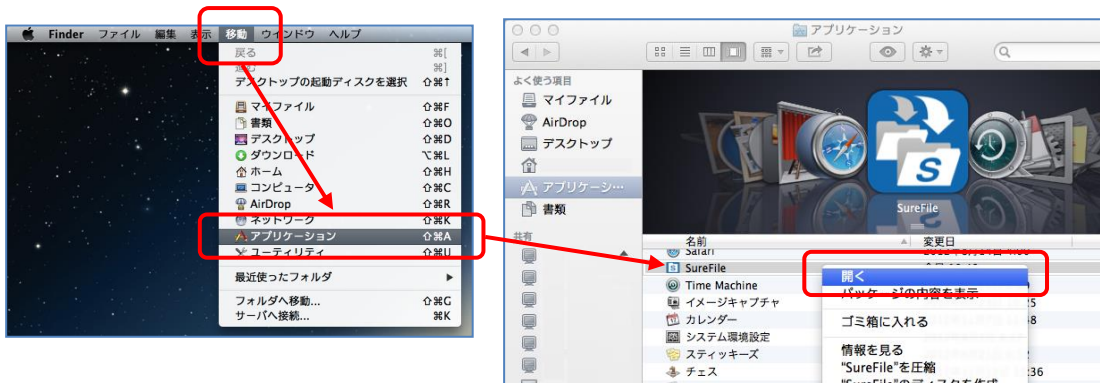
Finder ファイル 編集 表示 移動 ウィンドウ ヘルプ

戻る ⌘[
進む ⌘]
デスクトップの起動ディスクを選択 ⇧⌘↑
マイファイル ⇧⌘F
書類 ⇧⌘O
デスクトップ ⇧⌘D
ダウンロード ⌥⌘L
ホーム ⇧⌘H
コンピュータ ⇧⌘C
AirDrop ⇧⌘R
ネットワーク ⇧⌘K
アプリケーション ⇧⌘A
ユーティリティ ⇧⌘U
最近使ったフォルダ ▶
フォルダへ移動... ⇧⌘G
サーバへ接続... ⌘K

アプリケーション

よく使う項目
マイファイル
AirDrop
デスクトップ
アプリケーシ…
書類
共有

SureFile

名前
変更日
Safari
SureFile
Time Machine
イメージキャプチャ
カレンダー
システム環境設定
スティッキーズ
チェス

開く
パッケージの内容を表示
ゴミ箱に入れる
情報を見る
"SureFile"を圧縮
"SureFile"のディスクを作成